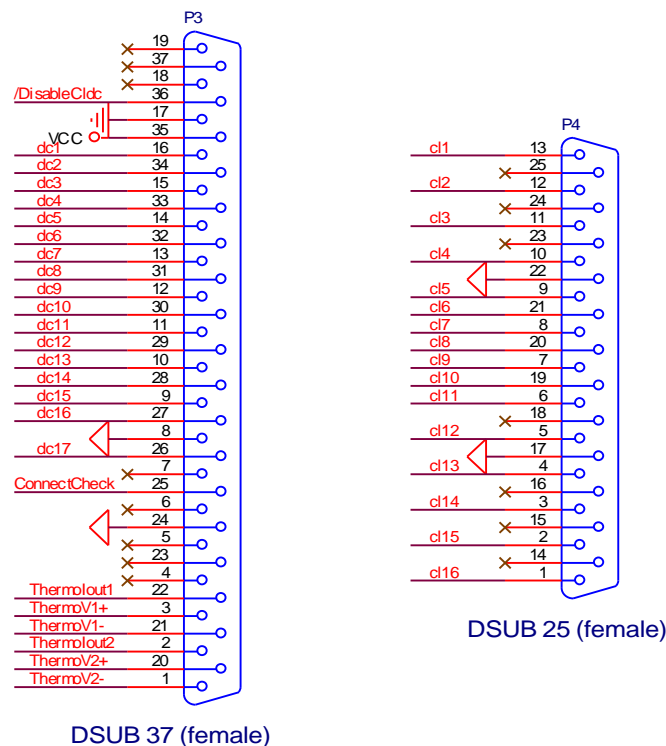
P3

19
37
18
/DisableCldc
36
17
35
VCC
dc1
16
dc2
34
dc3
15
dc4
33
dc5
14
dc6
32
dc7
13
dc8
31
dc9
12
dc10
30
dc11
11
dc12
29
dc13
10
dc14
28
dc15
9
dc16
27
8
dc17
26
7
ConnectCheck
25
6
24
5
23
4
ThermoIout1
22
ThermoV1+
3
ThermoV1-
21
ThermoIout2
2
ThermoV2+
20
ThermoV2-
1

DSUB 37 (female)

P4

cl1
13
25
cl2
12
24
cl3
11
23
cl4
10
22
cl5
9
cl6
21
cl7
8
cl8
20
cl9
7
cl10
19
cl11
6
18
cl12
5
17
cl13
4
16
cl14
3
15
cl15
2
14
cl16
1

DSUB 25 (female)